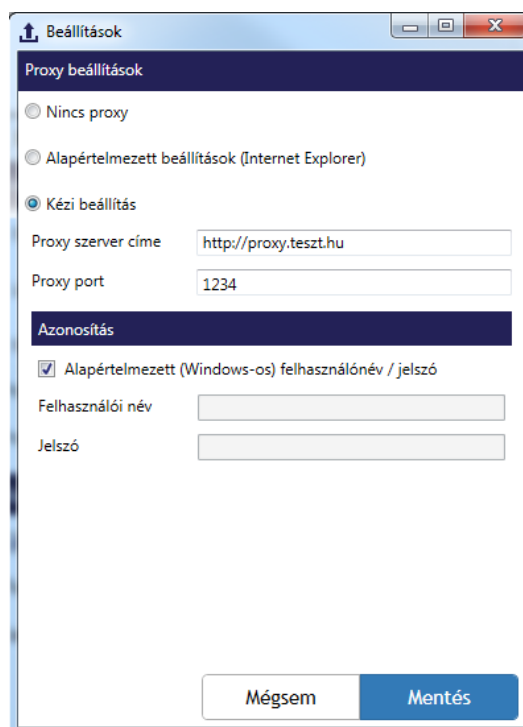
Beállítások

Proxy beállítások

Nincs proxy

Alapértelmezett beállítások (Internet Explorer)

Kézi beállítás

Proxy szerver címe http://proxy.teszt.hu

Proxy port 1234

Azonosítás

Alapértelmezett (Windows-os) felhasználónév / jelszó

Felhasználói név

Jelszó

Mégsem Mentés